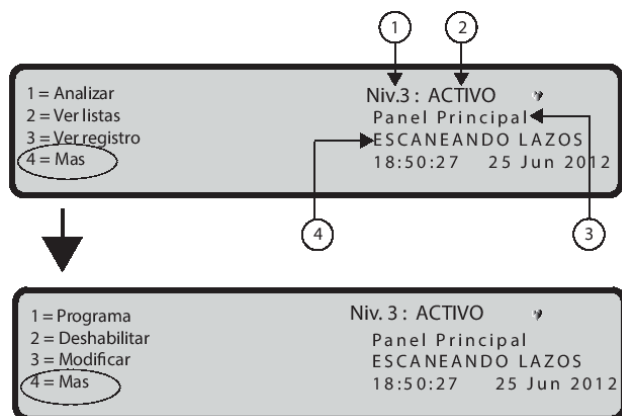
1

2

1 = Analizar
2 = Ver listas
3 = Ver registro
4 = Mas

Niv.3 : ACTIVO
Panel Principal
ESCANEANDO LAZOS
18:50:27 25 Jun 2012

4

3

1 = Programa
2 = Deshabilitar
3 = Modificar
4 = Mas

Niv. 3 : ACTIVO
Panel Principal
ESCANEANDO LAZOS
18:50:27 25 Jun 2012